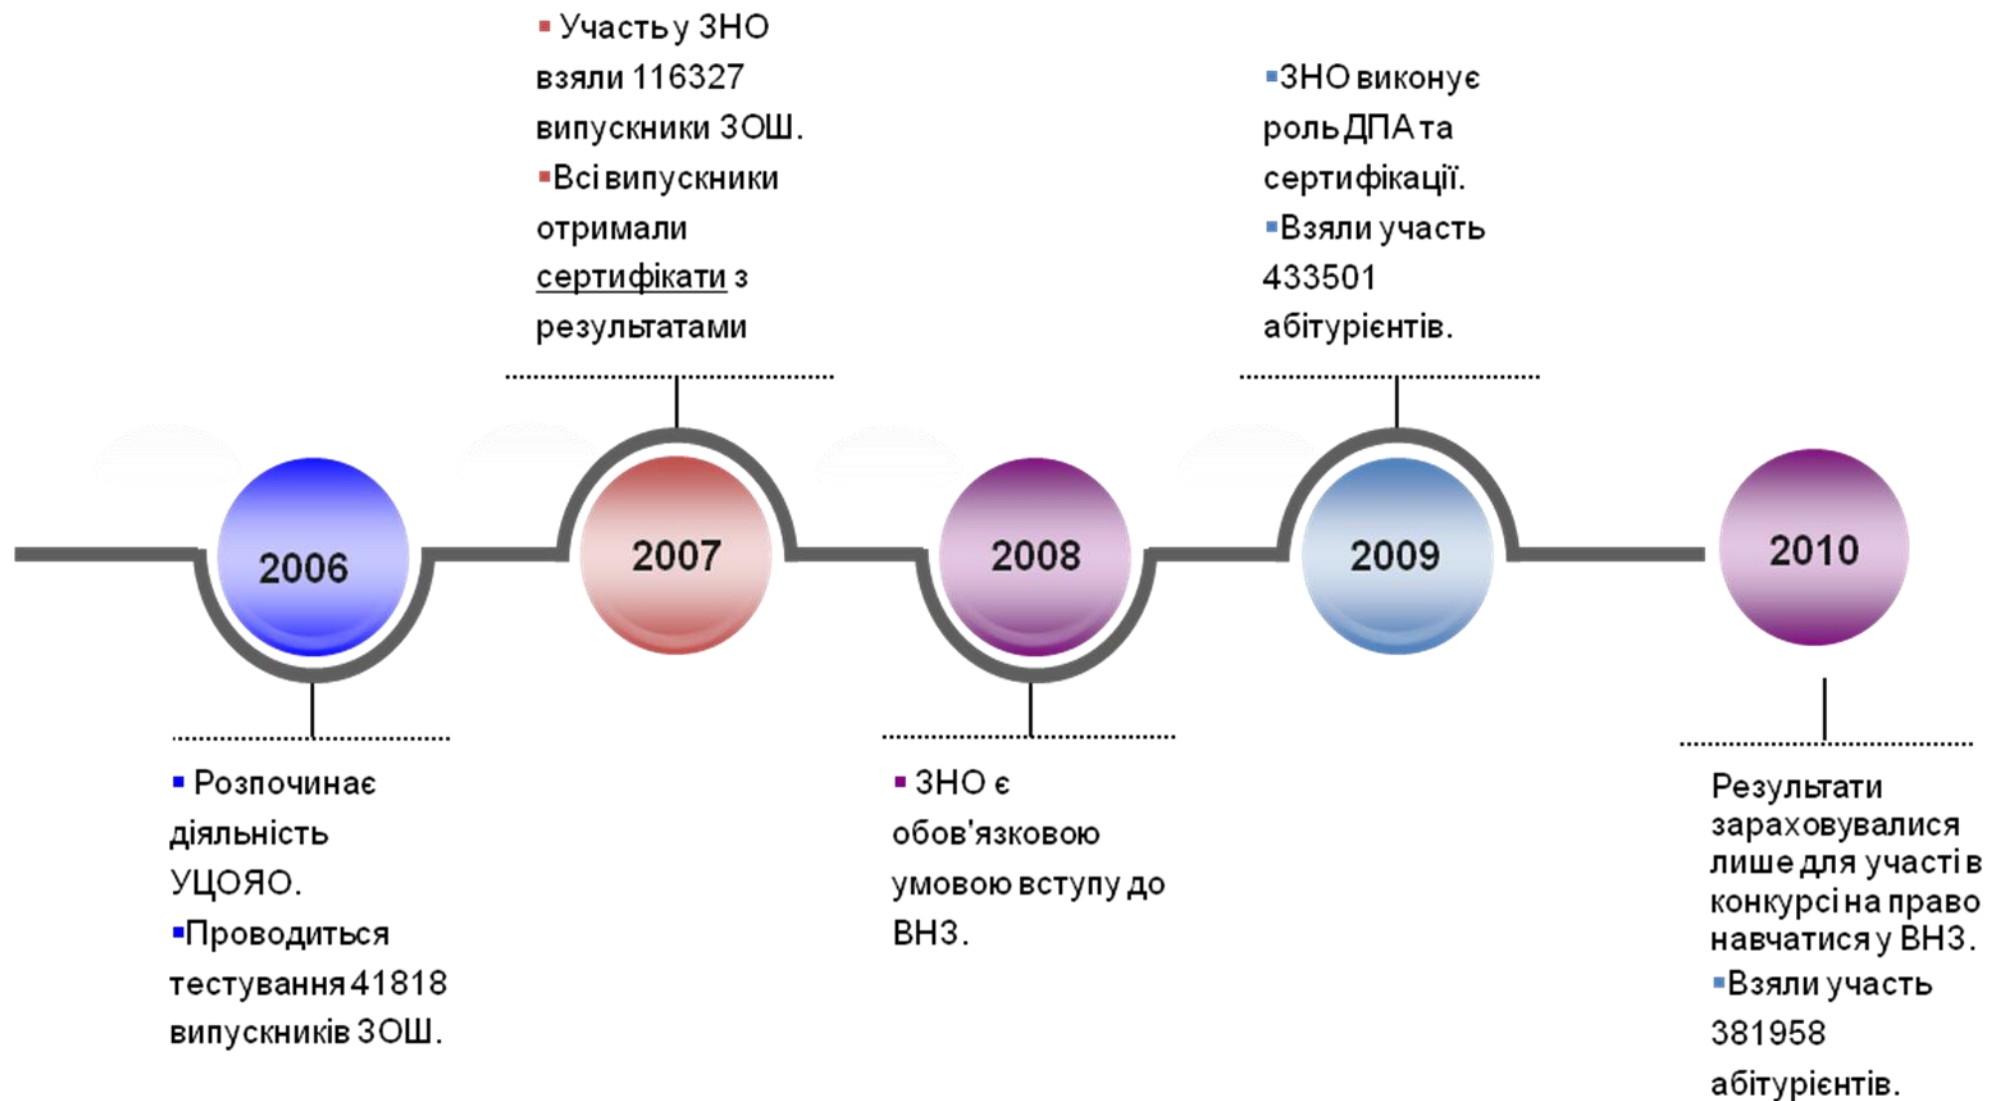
Участь у ЗНО взяли 116327 випускники ЗОШ.
Всі випускники отримали сертифікати з результатами

ЗНО виконує роль ДПА та сертифікації.
Взяли участь 433501 абітурієнтів.

2006

2007

2008

2009

2010

Розпочинає діяльність УЦОЯО.
Проводиться тестування 41818 випускників ЗОШ.

ЗНО є обов'язковою умовою вступу до ВНЗ.

Результати зараховувалися лише для участі в конкурсі на право навчатися у ВНЗ.
Взяли участь 381958 абітурієнтів.